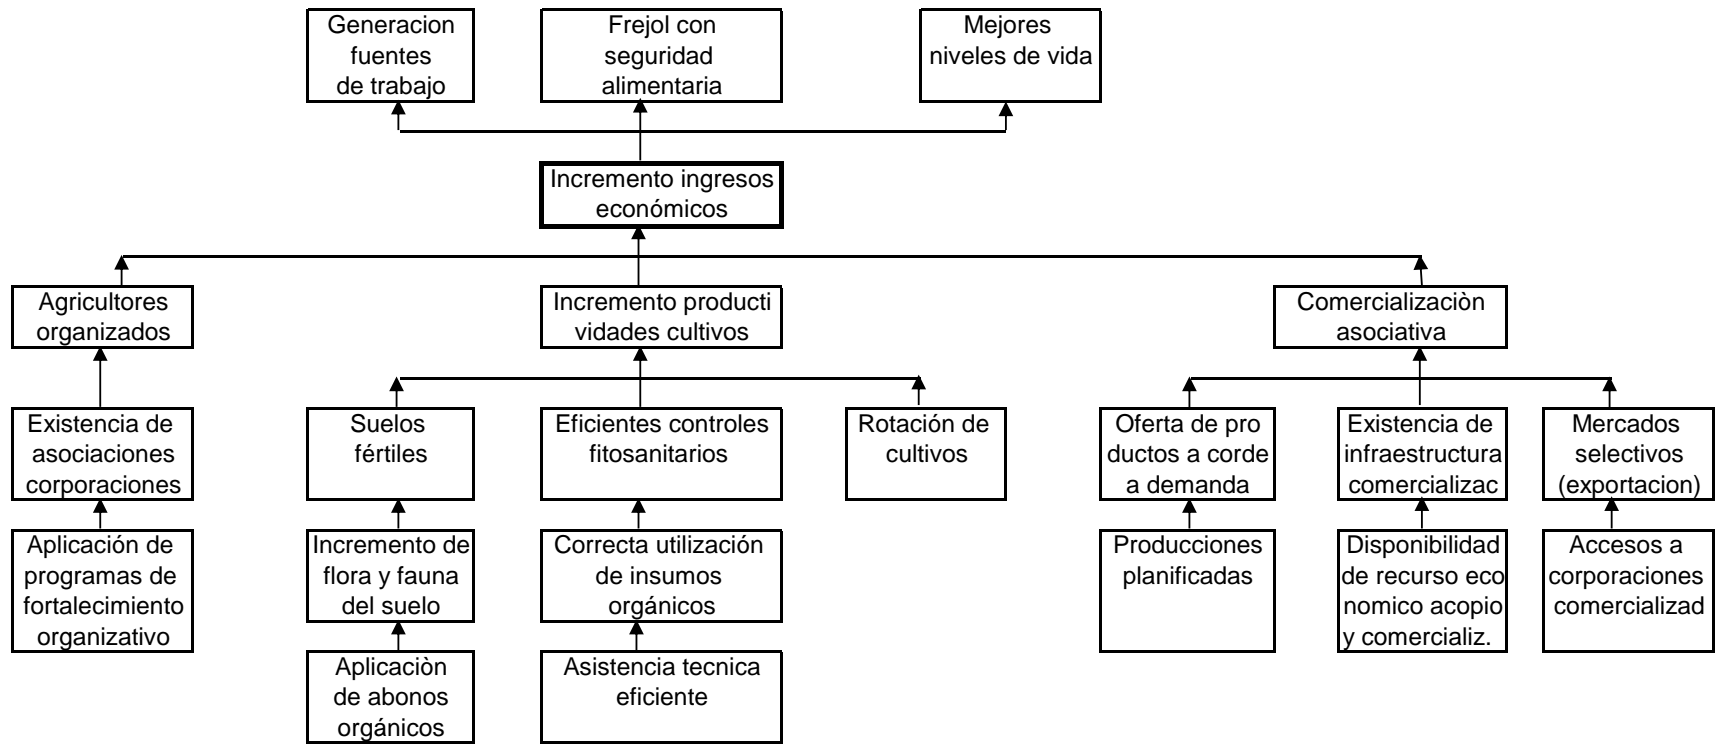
Generacion fuentes de trabajo

Frejol con seguridad alimentaria

Mejores niveles de vida

Incremento ingresos económicos

Agricultores organizados

Incremento producti vidades cultivos

Comercializaciòn asociativa

Existencia de asociaciones corporaciones

Suelos fértiles

Eficientes controles fitosanitarios

Rotación de cultivos

Oferta de pro ductos a corde a demanda

Existencia de infraestructura comercializac

Mercados selectivos (exportacion)

Aplicación de programas de fortalecimiento organizativo

Incremento de flora y fauna del suelo

Correcta utilización de insumos orgánicos

Producciones planificadas

Disponibilidad de recurso eco nomico acopio y comercializ.

Accesos a corporaciones comercializad

Aplicaciòn de abonos orgánicos

Asistencia tecnica eficiente